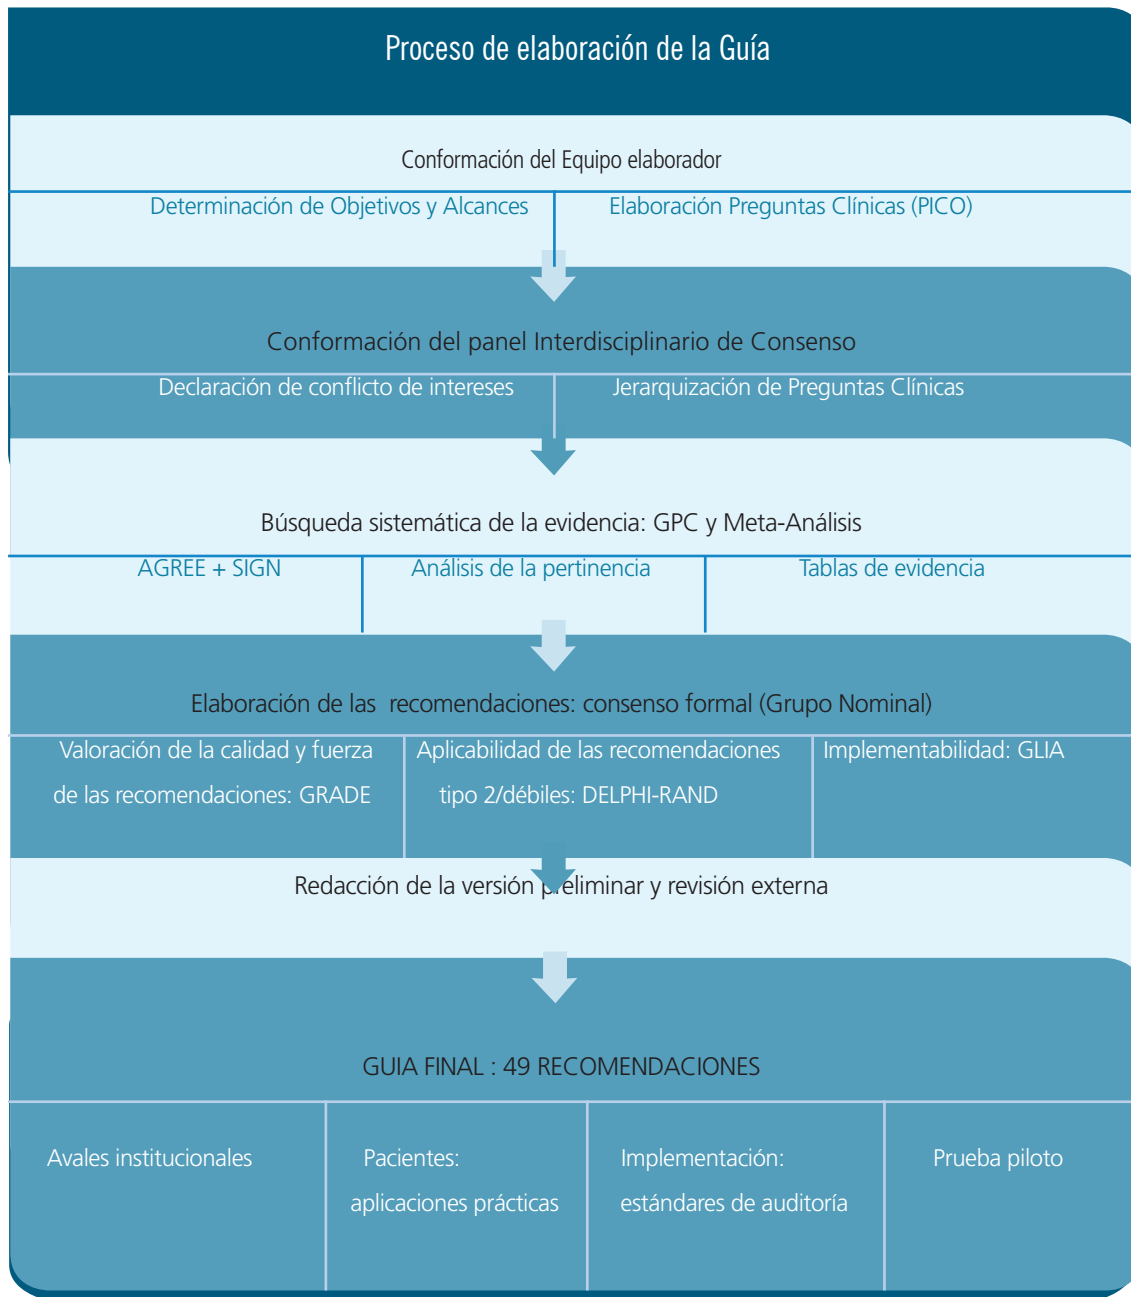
Proceso de elaboración de la Guía

Conformación del Equipo elaborador

Determinación de Objetivos y Alcances

Elaboración Preguntas Clínicas (PICO)

Conformación del panel Interdisciplinario de Consenso

Declaración de conflicto de intereses

Jerarquización de Preguntas Clínicas

Búsqueda sistemática de la evidencia: GPC y Meta-Análisis

AGREE + SIGN

Análisis de la pertinencia

Tablas de evidencia

Elaboración de las recomendaciones: consenso formal (Grupo Nominal)

Valoración de la calidad y fuerza de las recomendaciones: GRADE

Aplicabilidad de las recomendaciones tipo 2/débiles: DELPHI-RAND

Implementabilidad: GLIA

Redacción de la versión preliminar y revisión externa

GUIA FINAL : 49 RECOMENDACIONES

Avales institucionales

Pacientes: aplicaciones prácticas

Implementación: estándares de auditoría

Prueba piloto